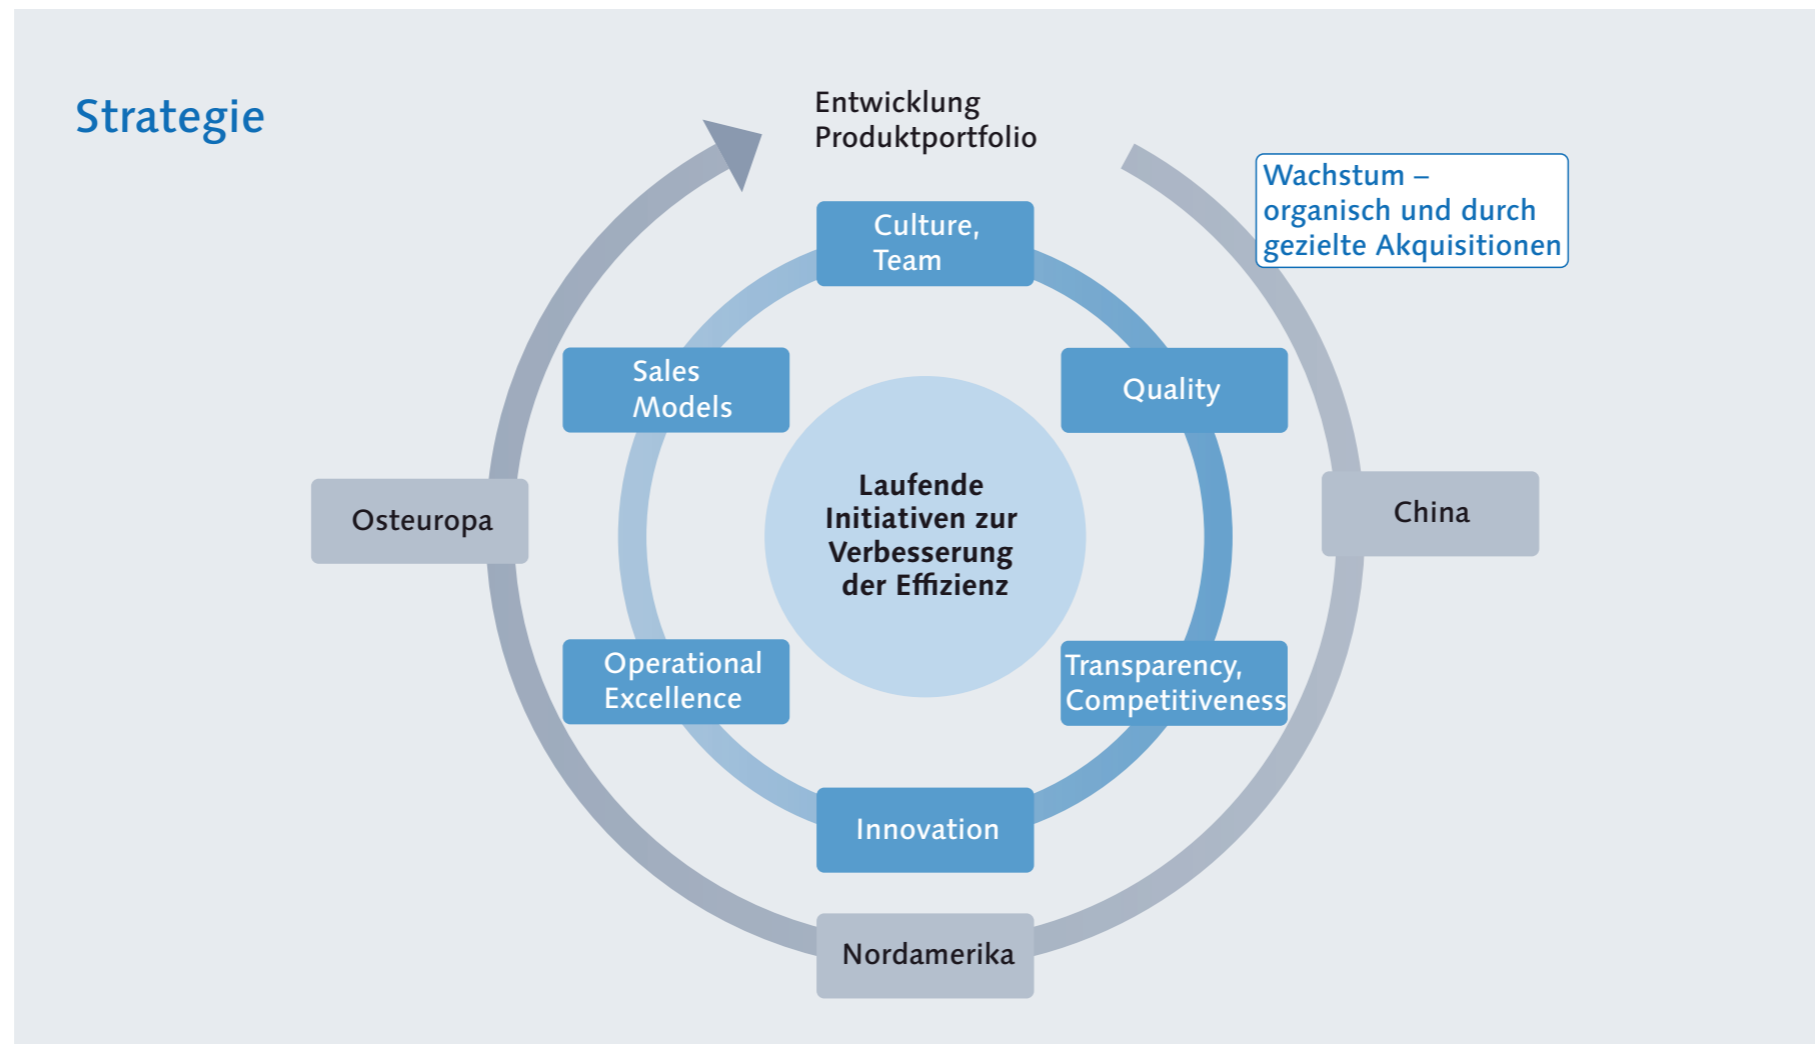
Strategie

Entwicklung Produktportfolio

Wachstum – organisch und durch gezielte Akquisitionen

Culture, Team

Sales Models

Quality

Osteuropa

Laufende Initiativen zur Verbesserung der Effizienz

China

Operational Excellence

Transparency, Competitiveness

Innovation

Nordamerika